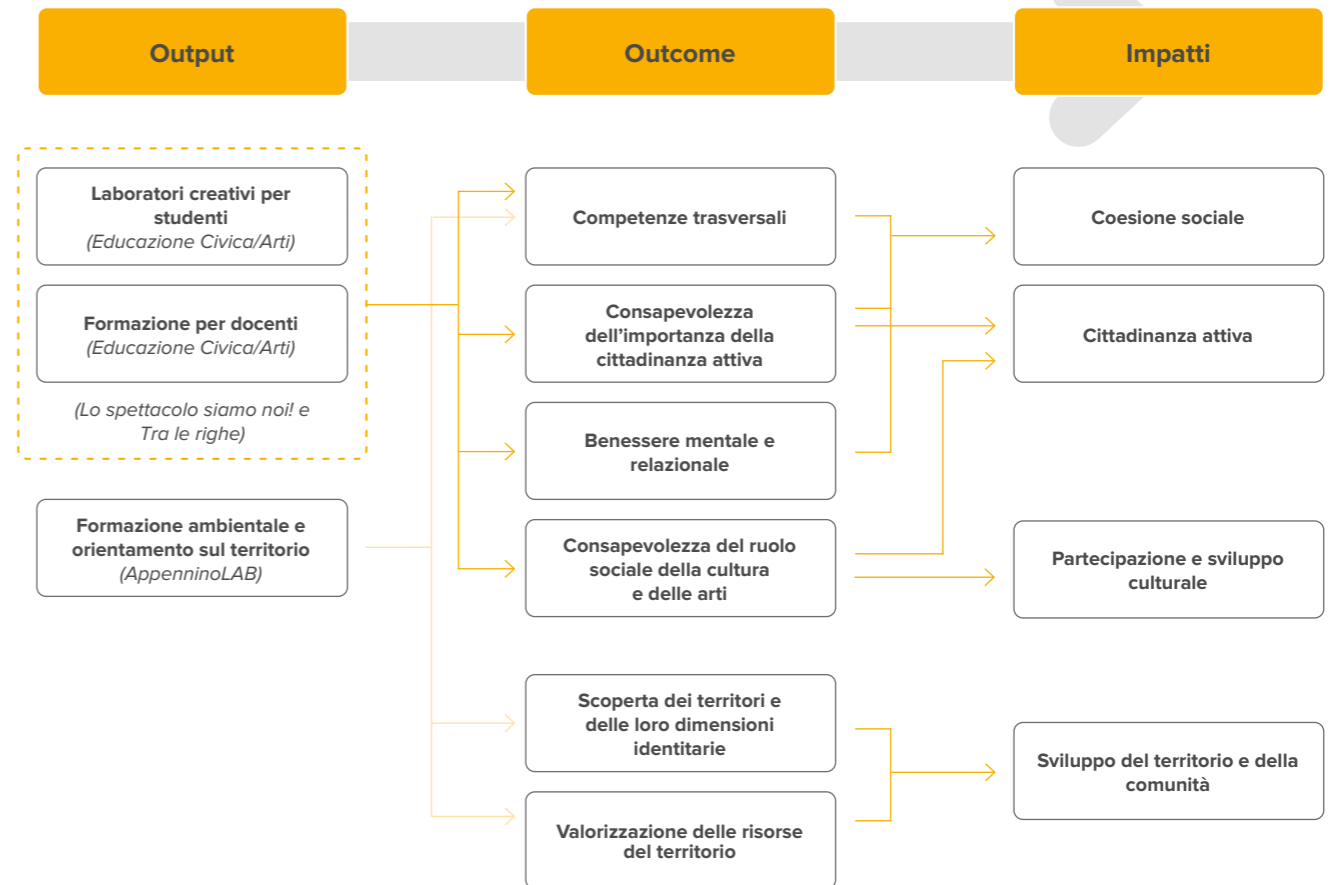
Output

Outcome

Impatti

Laboratori creativi per studenti
(Educazione Civica/Arti)

Formazione per docenti
(Educazione Civica/Arti)

(Lo spettacolo siamo noi! e Tra le righe)

Formazione ambientale e orientamento sul territorio
(AppenninoLAB)

Competenze trasversali

Consapevolezza dell'importanza della cittadinanza attiva

Benessere mentale e relazionale

Consapevolezza del ruolo sociale della cultura e delle arti

Scoperta dei territori e delle loro dimensioni identitarie

Valorizzazione delle risorse del territorio

Coesione sociale

Cittadinanza attiva

Partecipazione e sviluppo culturale

Sviluppo del territorio e della comunità